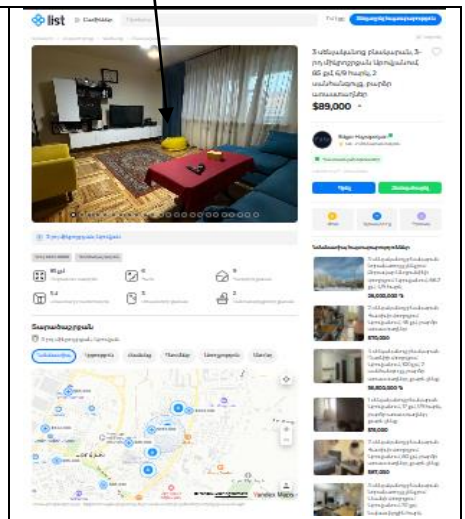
list

3 սենյականոց բնակարան, 3-րդ միկրոշրջան Երուսաղեմ 88 քմ 6/9 հարկ, 2 սանհանգույց, բարձր առաստաղներ

$89,000

Bagar Hayrapetyan

Զանգ

Տեղադրություն

Yandex Maps

26,000,000 ֏

$70,000

38,000,000 ֏

$78,000

$87,000